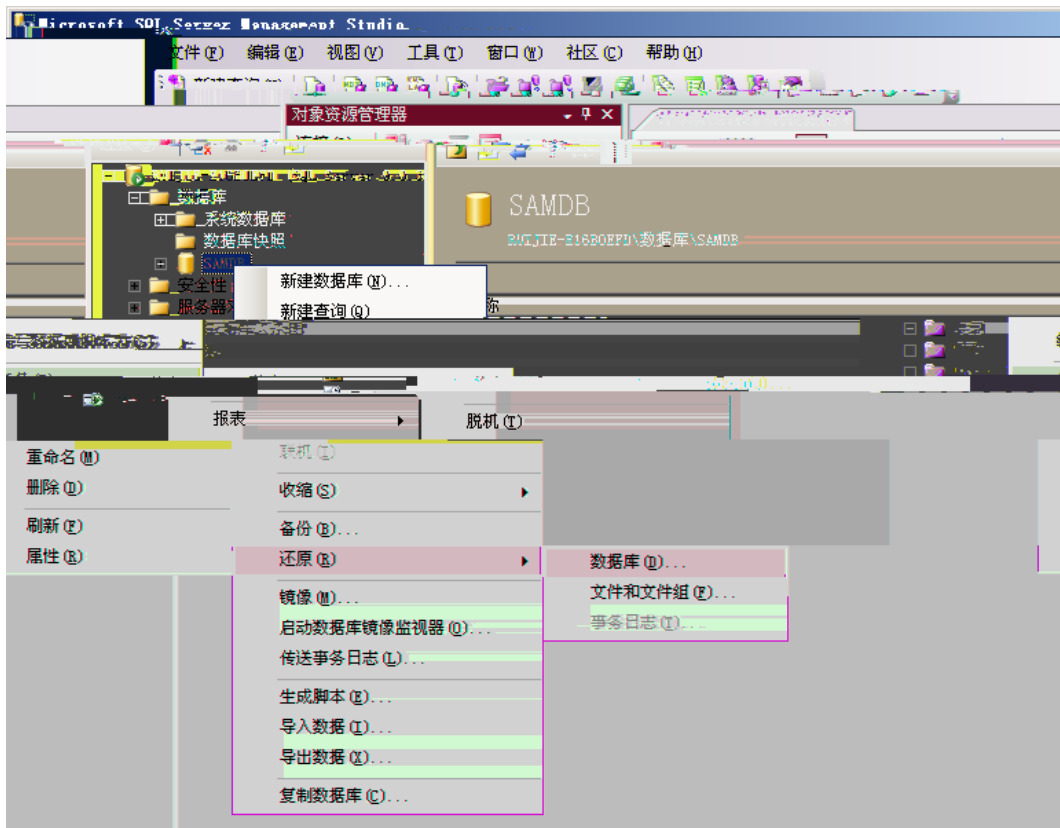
Microsoft SQL Server Management Studio

文件(F) 编辑(E) 视图(V) 工具(T) 窗口(W) 社区(C) 帮助(H)

对象资源管理器

数据库
系统数据库
数据库快照
SAMDB
安全性
服务器对

SAMDB
RUIJIE-E16B0EFD\数据库\SAMDB

新建数据库(N)...
新建查询(Q)

报表
重命名(M)
删除(D)
刷新(F)
属性(R)

脱机(T)
联机(L)
收缩(S)
备份(B)...
还原(R)
镜像(M)...
启动数据库镜像监视器(O)...
传送事务日志(L)...
生成脚本(E)...
导入数据(I)...
导出数据(X)...
复制数据库(C)...

数据库(D)...
文件和文件组(F)...
事务日志(T)...